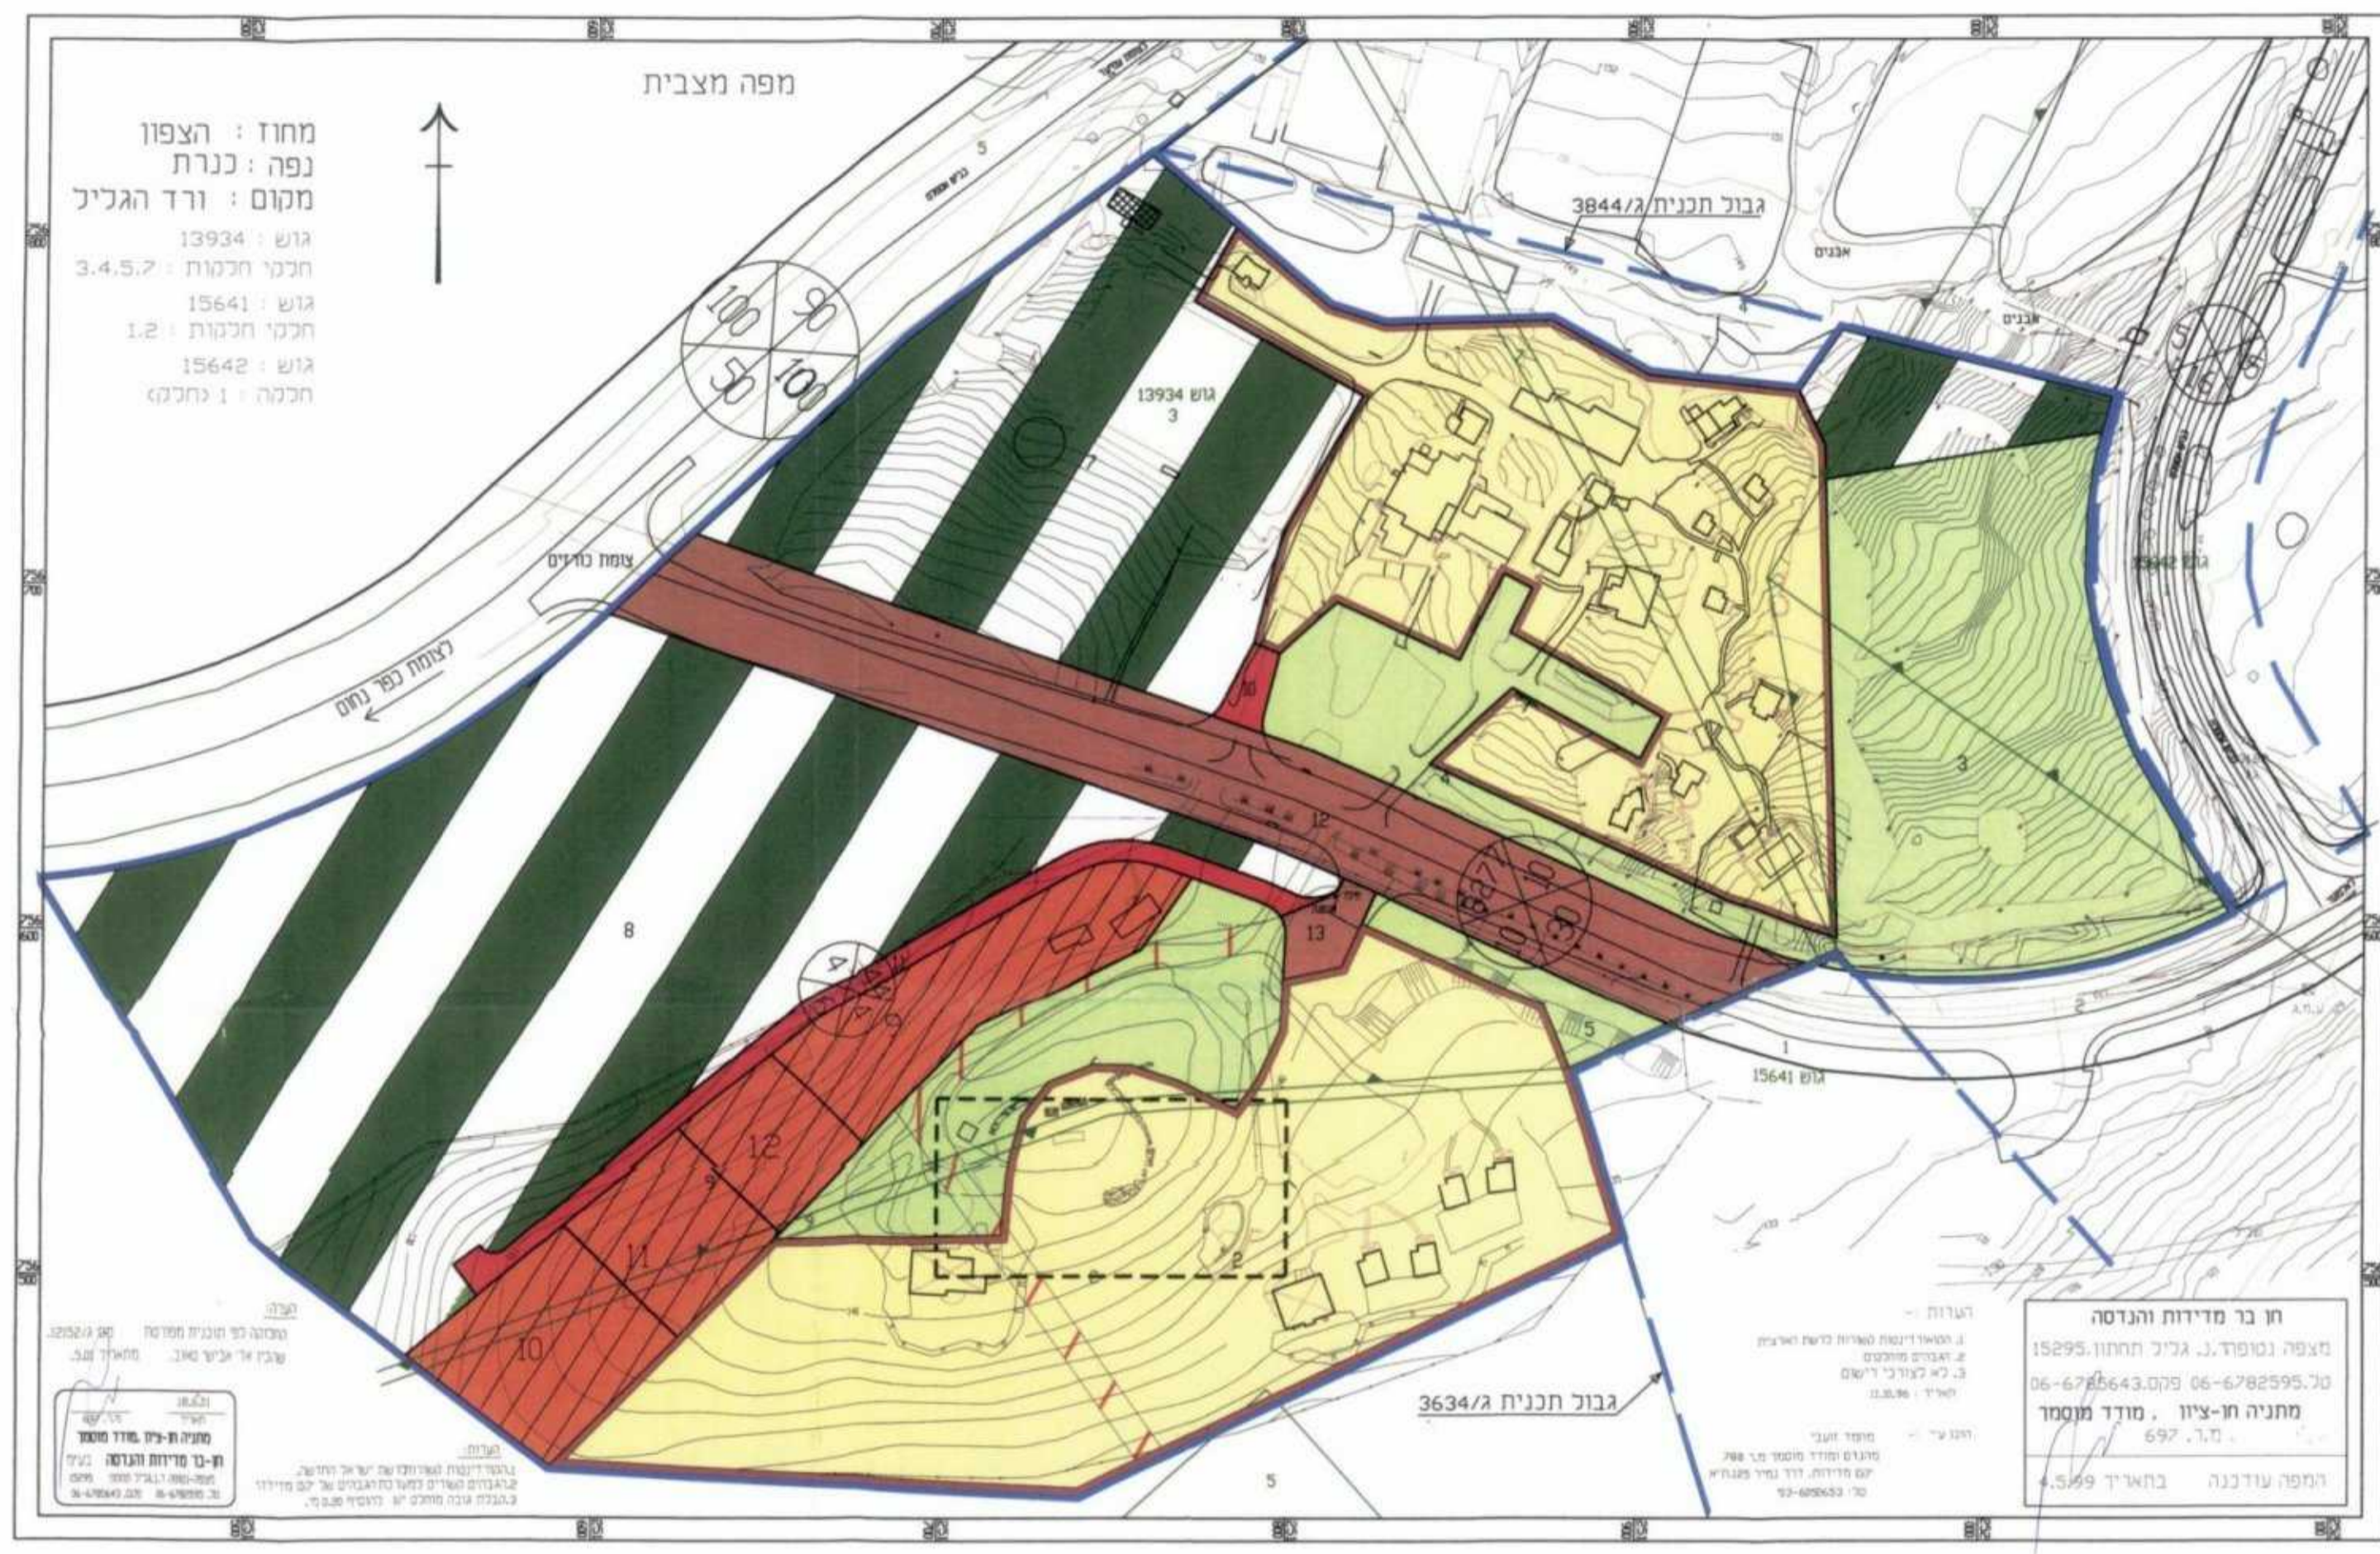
מפה מצבית

מחוז : הצפון
נפה : כנרת
מקום : ורד הגליל
גוש : 13934
חלקי חלקות : 3.4.5.7
גוש : 15641
חלקי חלקות : 1.2
גוש : 15642
חלקה : 1 (חלק)

100
90
50
100

גבול תכנית ג/3844

אבנים

אבנים

גוש 13934
3

צומת כורזים

לצומת כפר נחום

15642 גוש

3

12

8

13

5

2

1

15641 גוש

12

9

11

10

2

5

גבול תכנית ג/3634

הערות :-
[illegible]

חן בר מדידות והנדסה
מצפה נטופה ד.נ. גליל תחתון 15295
טל. 06-6782595 פקס. 06-6785643
מתניה חן-ציון , מודד מוסמך
מ.ר. 697
המפה עודכנה בתאריך 4.5.99

הערה:
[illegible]

מתניה חן-ציון, מודד מוסמך
חן-בר מדידות והנדסה
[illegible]

הערות:
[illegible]